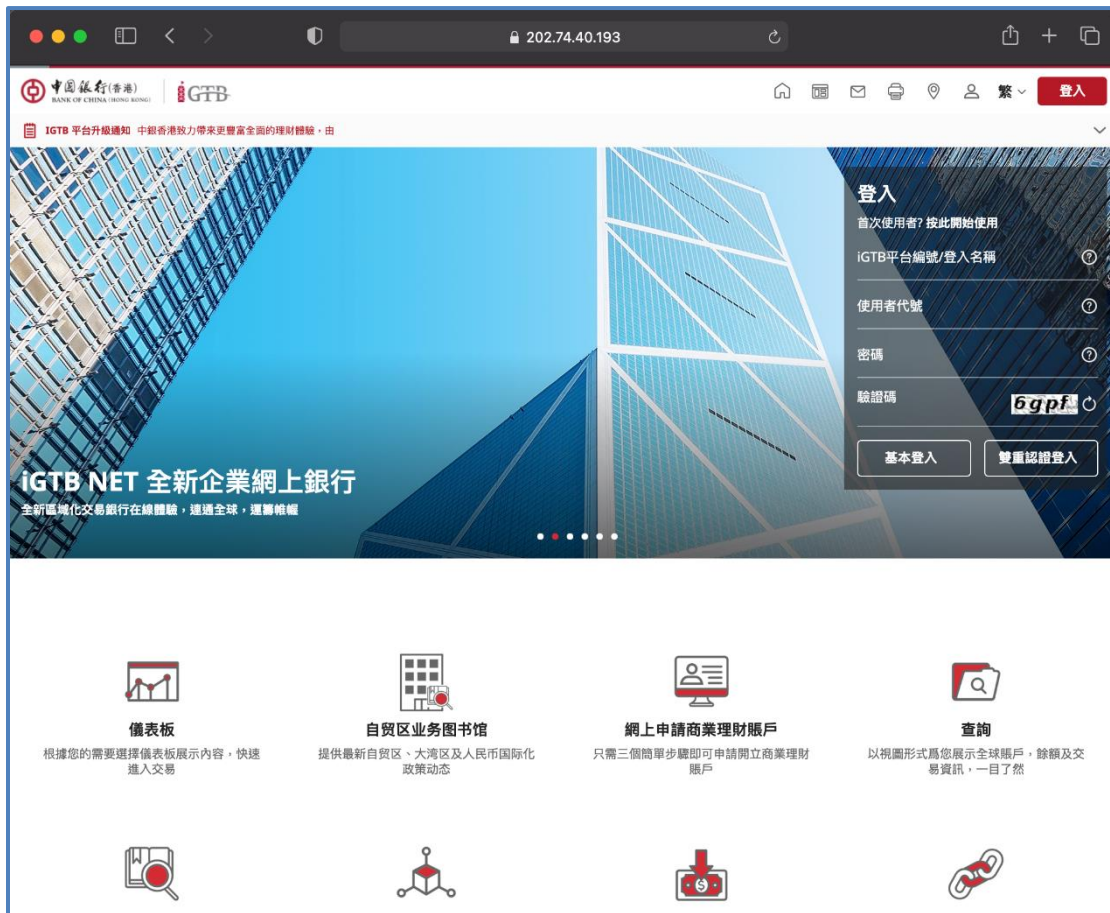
202.74.40.193

中国銀行(香港)
BANK OF CHINA (HONG KONG)
iGTB

繁
登入

IGTB 平台升級通知 中銀香港致力帶來更豐富全面的理財體驗，由

登入
首次使用者? 按此開始使用
iGTB平台編號/登入名稱
使用者代號
密碼
驗證碼
6gpf
基本登入
雙重認證登入

iGTB NET 全新企業網上銀行
全新區域化交易銀行在線體驗，連通全球，運籌帷幄

儀表板
根據您的需要選擇儀表板展示內容，快速進入交易

自贸区业务图书馆
提供最新自贸区、大湾区及人民币国际化政策动态

網上申請商業理財賬戶
只需三個簡單步驟即可申請開立商業理財賬戶

查詢
以視圖形式爲您展示全球賬戶，餘額及交易資訊，一目了然